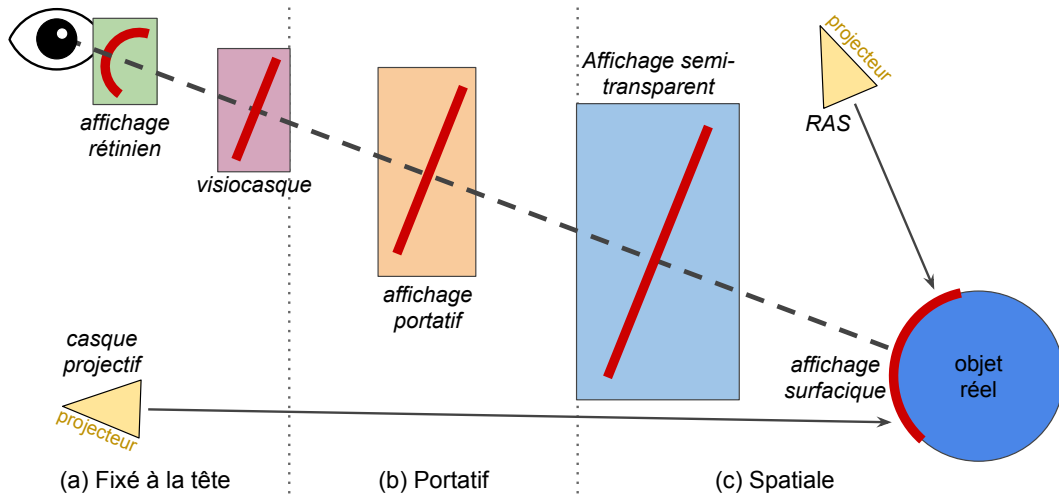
affichage rétinien

visiocasque

affichage portatif

Affichage semi-transparent

projecteur

RAS

casque projectif

projecteur

affichage surfacique

objet réel

(a) Fixé à la tête

(b) Portatif

(c) Spatiale